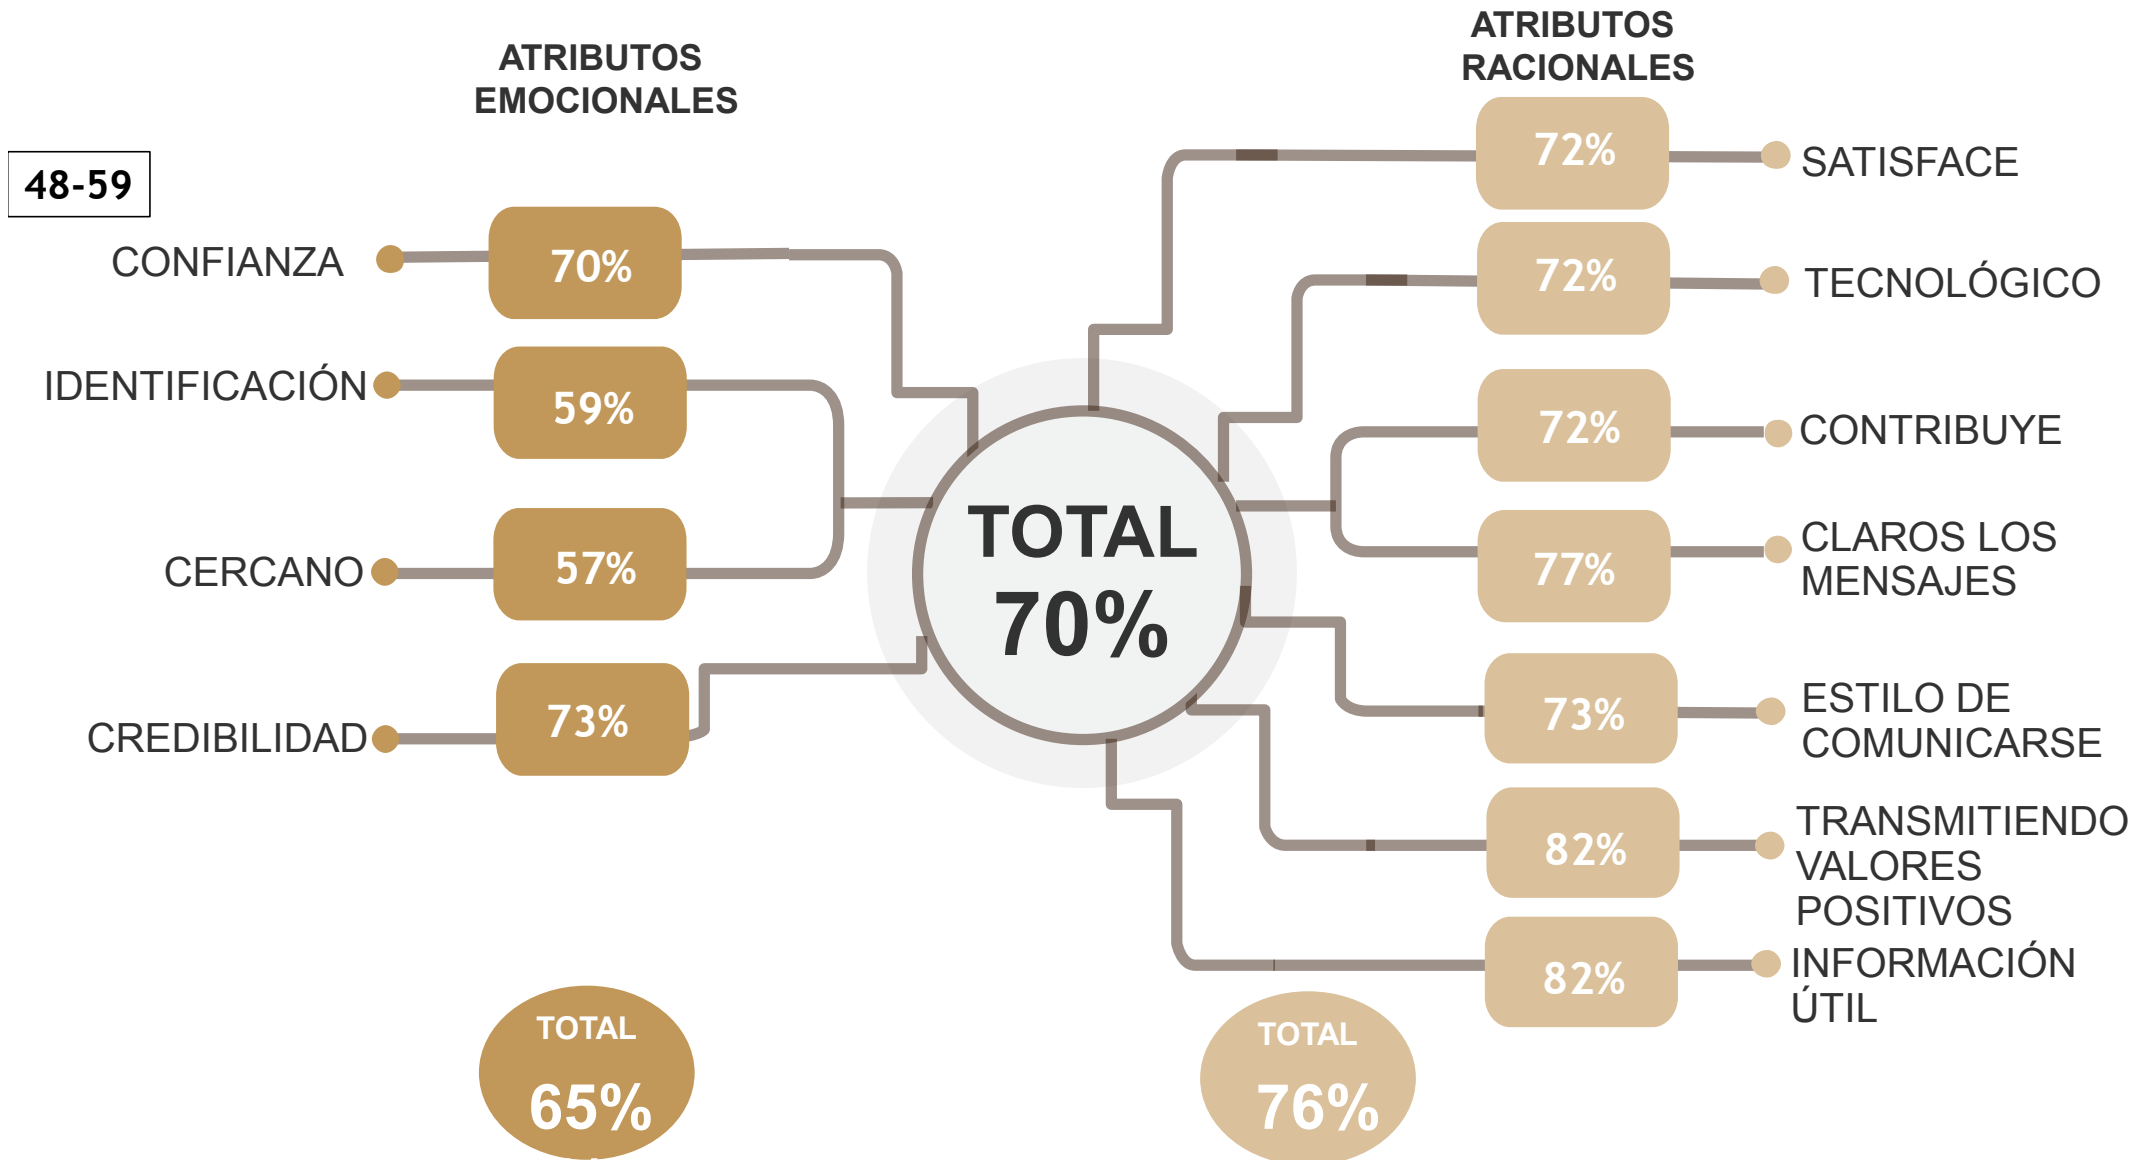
ATRIBUTOS EMOCIONALES

ATRIBUTOS RACIONALES

48-59

CONFIANZA 70%

IDENTIFICACIÓN 59%

CERCANO 57%

CREDIBILIDAD 73%

TOTAL 70%

72% SATISFACE

72% TECNOLÓGICO

72% CONTRIBUYE

77% CLAROS LOS MENSAJES

73% ESTILO DE COMUNICARSE

82% TRANSMITIENDO VALORES POSITIVOS

82% INFORMACIÓN ÚTIL

TOTAL 65%

TOTAL 76%